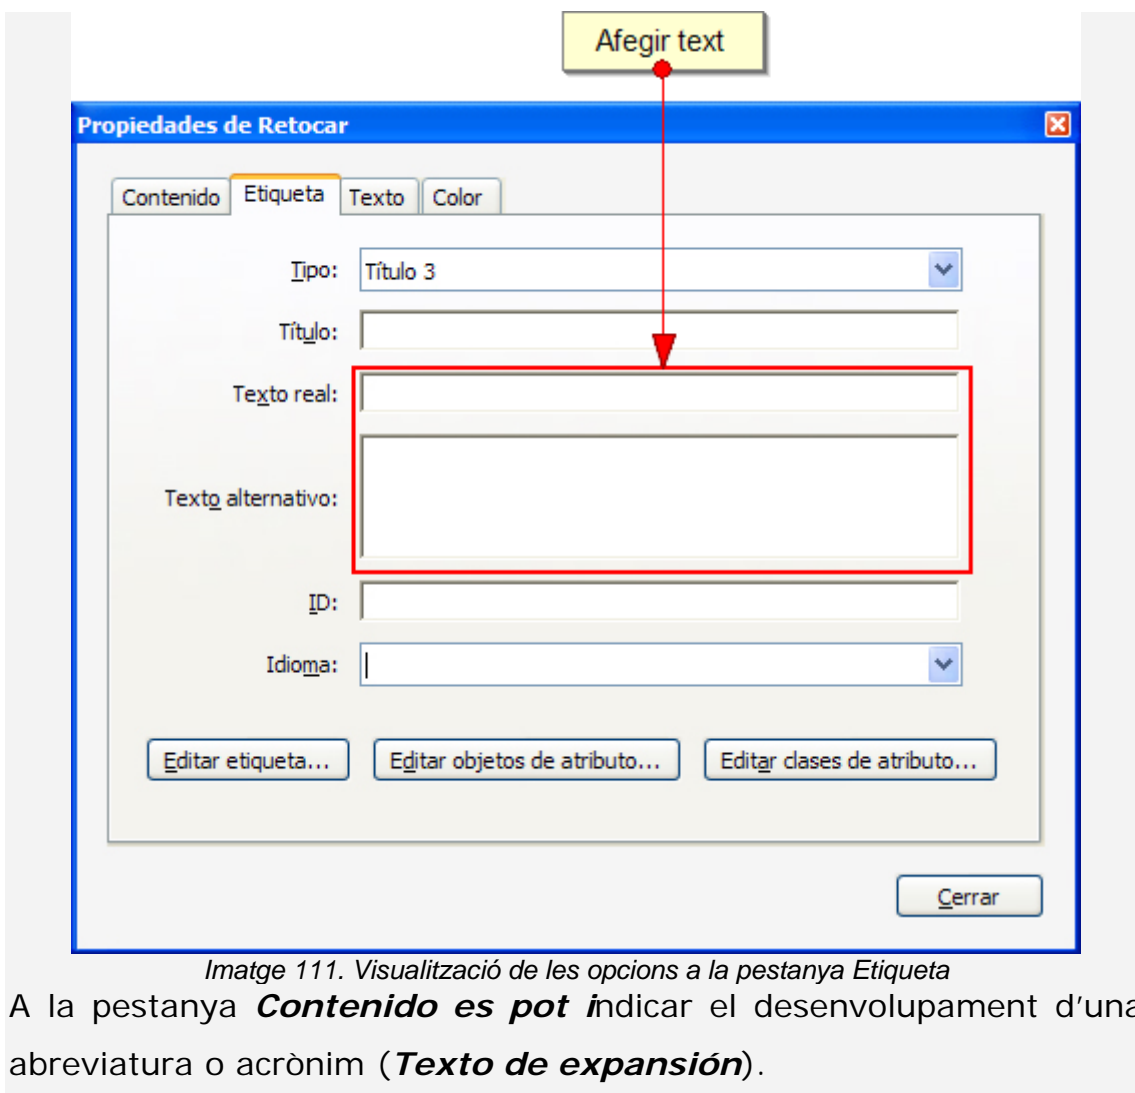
Afegir text

Propiedades de Retocar

Contenido | Etiqueta | Texto | Color

Tipo: Título 3

Título:

Texto real:

Texto alternativo:

ID:

Idioma:

Editar etiqueta... | Editar objetos de atributo... | Editar clases de atributo...

Cerrar

Imatge 111. Visualització de les opcions a la pestanya Etiqueta

A la pestanya ***Contenido es pot i***ndicar el desenvolupament d'una abreviatura o acrònim (***Texto de expansión***).